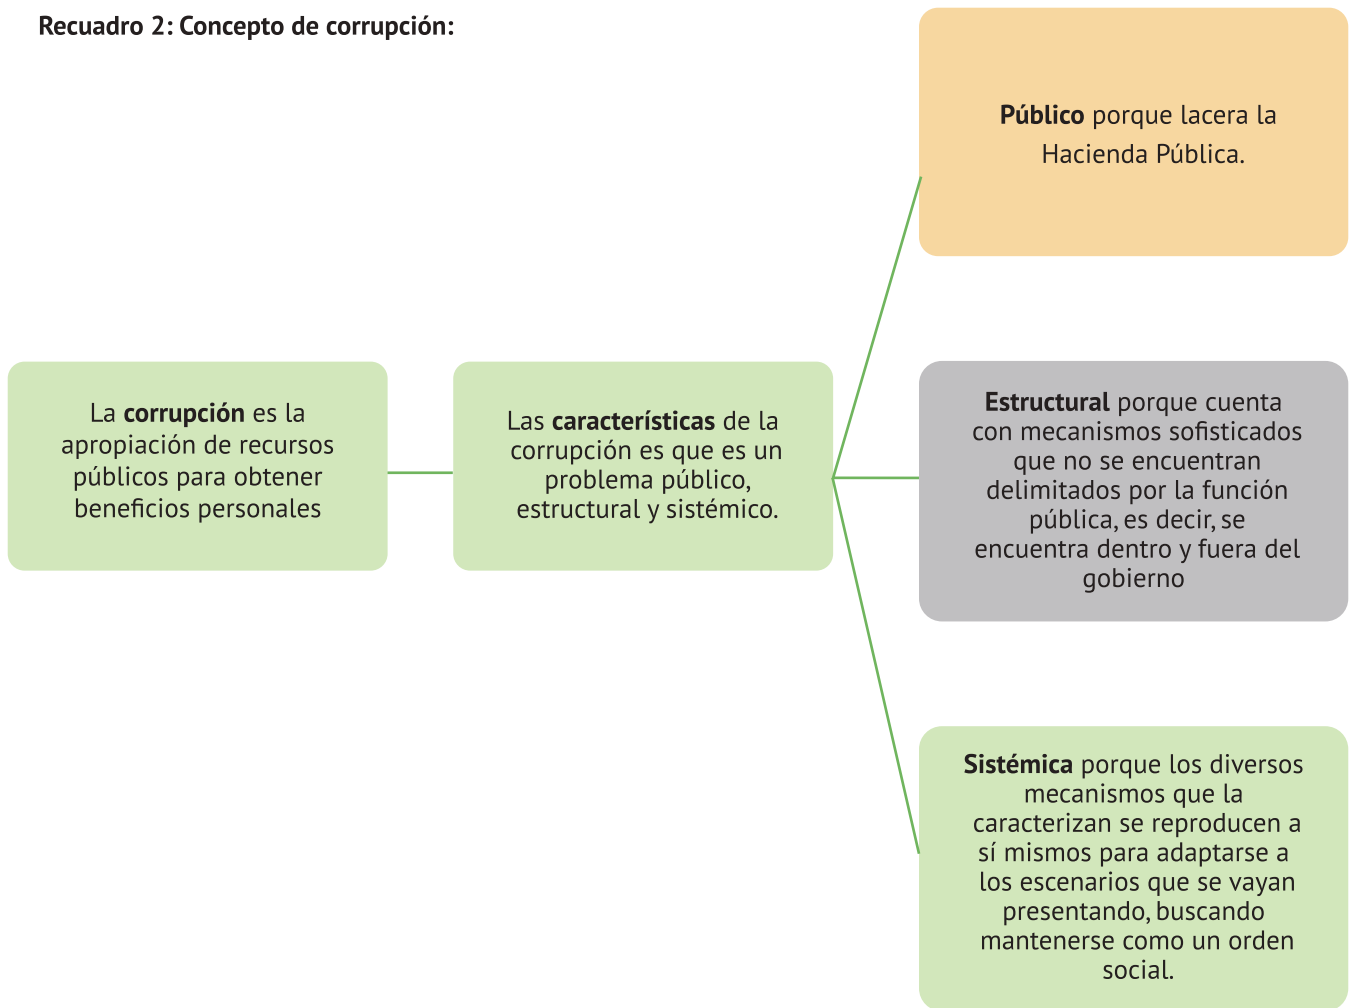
Recuadro 2: Concepto de corrupción:

La corrupción es la apropiación de recursos públicos para obtener beneficios personales

Las características de la corrupción es que es un problema público, estructural y sistémico.

Público porque lacera la Hacienda Pública.

Estructural porque cuenta con mecanismos sofisticados que no se encuentran delimitados por la función pública, es decir, se encuentra dentro y fuera del gobierno

Sistémica porque los diversos mecanismos que la caracterizan se reproducen a sí mismos para adaptarse a los escenarios que se vayan presentando, buscando mantenerse como un orden social.